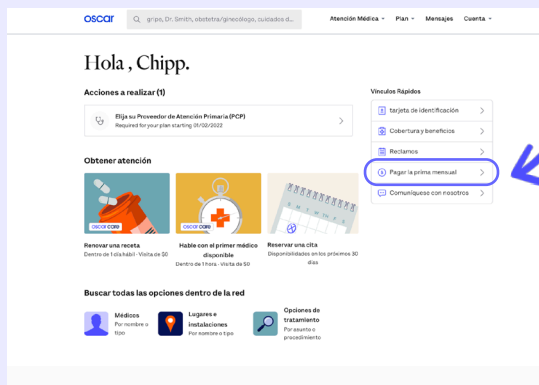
oscar

gripe, Dr. Smith, obstetra/ginecólogo, cuidados d...

Atención Médica
Plan
Mensajes
Cuenta

Hola , Chipp.

Acciones a realizar (1)

Elija su Proveedor de Atención Primaria (PCP)
Required for your plan starting 01/02/2022

Obtener atención

oscar care

oscar care

Renovar una receta
Dentro de 1 día hábil · Visita de $0

Hable con el primer médico disponible
Dentro de 1 hora. · Visita de $0

Reservar una cita
Disponibilidades en los próximos 30 días

Buscar todas las opciones dentro de la red

Médicos
Por nombre o tipo

Lugares e instalaciones
Por nombre o tipo

Opciones de tratamiento
Por asunto o procedimiento

Vínculos Rápidos

tarjeta de identificación

Cobertura y beneficios

Reclamos

Pagar la prima mensual

Comuníquese con nosotros